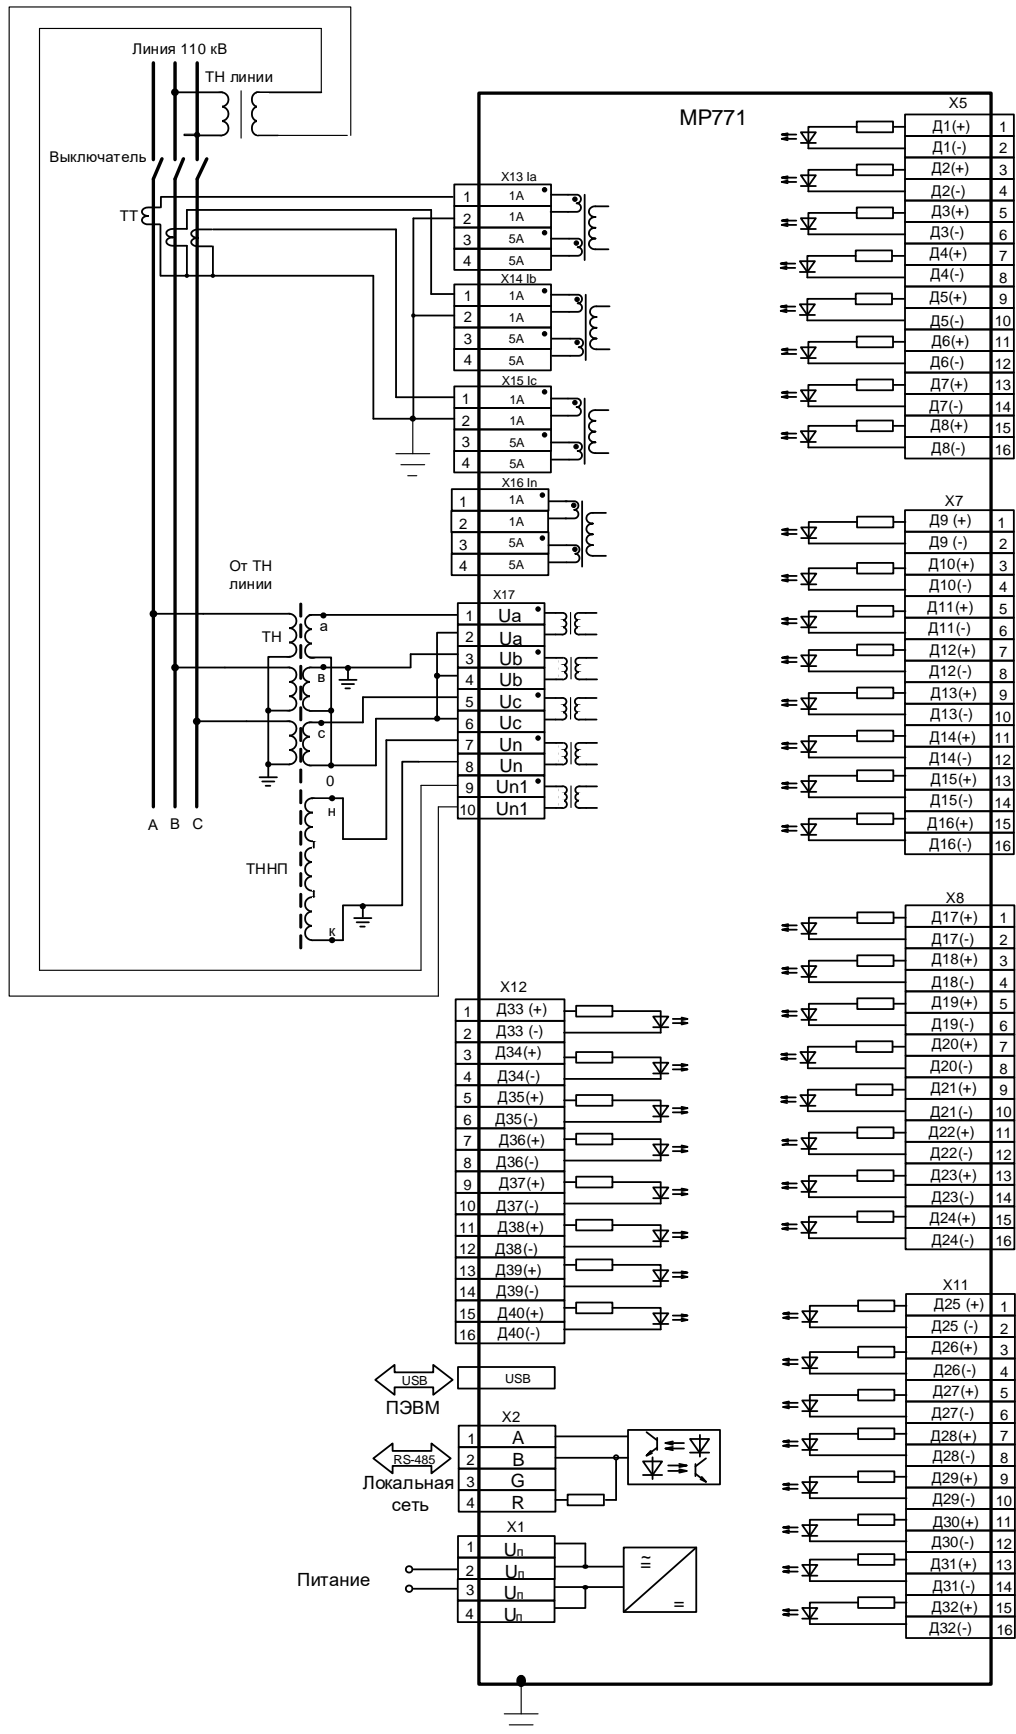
Линия 110 кВ
ТН линии
Выключатель
ТТ

МР771

X13 Ia
| 1 | 1A |
| 2 | 1A |
| 3 | 5A |
| 4 | 5A |

X14 Ib
| 1 | 1A |
| 2 | 1A |
| 3 | 5A |
| 4 | 5A |

X15 Ic
| 1 | 1A |
| 2 | 1A |
| 3 | 5A |
| 4 | 5A |

X16 In
| 1 | 1A |
| 2 | 1A |
| 3 | 5A |
| 4 | 5A |

От ТН линии
ТН
а
в
с
0
н
к
ТННП
А В С

X17
| 1 | Ua |
| 2 | Ua |
| 3 | Ub |
| 4 | Ub |
| 5 | Uc |
| 6 | Uc |
| 7 | Un |
| 8 | Un |
| 9 | Un1 |
| 10 | Un1 |

X5
| Д1(+) | 1 |
| Д1(-) | 2 |
| Д2(+) | 3 |
| Д2(-) | 4 |
| Д3(+) | 5 |
| Д3(-) | 6 |
| Д4(+) | 7 |
| Д4(-) | 8 |
| Д5(+) | 9 |
| Д5(-) | 10 |
| Д6(+) | 11 |
| Д6(-) | 12 |
| Д7(+) | 13 |
| Д7(-) | 14 |
| Д8(+) | 15 |
| Д8(-) | 16 |

X7
| Д9 (+) | 1 |
| Д9 (-) | 2 |
| Д10(+) | 3 |
| Д10(-) | 4 |
| Д11(+) | 5 |
| Д11(-) | 6 |
| Д12(+) | 7 |
| Д12(-) | 8 |
| Д13(+) | 9 |
| Д13(-) | 10 |
| Д14(+) | 11 |
| Д14(-) | 12 |
| Д15(+) | 13 |
| Д15(-) | 14 |
| Д16(+) | 15 |
| Д16(-) | 16 |

X8
| Д17(+) | 1 |
| Д17(-) | 2 |
| Д18(+) | 3 |
| Д18(-) | 4 |
| Д19(+) | 5 |
| Д19(-) | 6 |
| Д20(+) | 7 |
| Д20(-) | 8 |
| Д21(+) | 9 |
| Д21(-) | 10 |
| Д22(+) | 11 |
| Д22(-) | 12 |
| Д23(+) | 13 |
| Д23(-) | 14 |
| Д24(+) | 15 |
| Д24(-) | 16 |

X12
| 1 | Д33 (+) |
| 2 | Д33 (-) |
| 3 | Д34(+) |
| 4 | Д34(-) |
| 5 | Д35(+) |
| 6 | Д35(-) |
| 7 | Д36(+) |
| 8 | Д36(-) |
| 9 | Д37(+) |
| 10 | Д37(-) |
| 11 | Д38(+) |
| 12 | Д38(-) |
| 13 | Д39(+) |
| 14 | Д39(-) |
| 15 | Д40(+) |
| 16 | Д40(-) |

X11
| Д25 (+) | 1 |
| Д25 (-) | 2 |
| Д26(+) | 3 |
| Д26(-) | 4 |
| Д27(+) | 5 |
| Д27(-) | 6 |
| Д28(+) | 7 |
| Д28(-) | 8 |
| Д29(+) | 9 |
| Д29(-) | 10 |
| Д30(+) | 11 |
| Д30(-) | 12 |
| Д31(+) | 13 |
| Д31(-) | 14 |
| Д32(+) | 15 |
| Д32(-) | 16 |

USB
USB
ПЭВМ

X2
| 1 | A |
| 2 | B |
| 3 | G |
| 4 | R |

RS-485
Локальная сеть

X1
| 1 | $U_п$ |
| 2 | $U_п$ |
| 3 | $U_п$ |
| 4 | $U_п$ |

Питание
≃
=